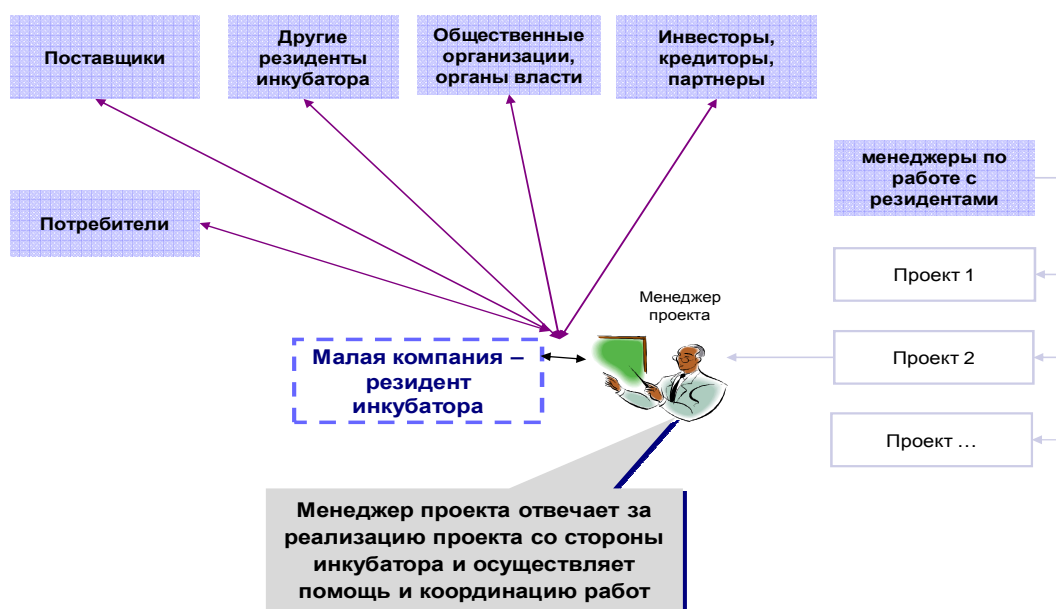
Поставщики

Другие резиденты инкубатора

Общественные организации, органы власти

Инвесторы, кредиторы, партнеры

менеджеры по работе с резидентами

Потребители

Проект 1

Менеджер проекта

Малая компания – резидент инкубатора

Проект 2

Проект …

Менеджер проекта отвечает за реализацию проекта со стороны инкубатора и осуществляет помощь и координацию работ